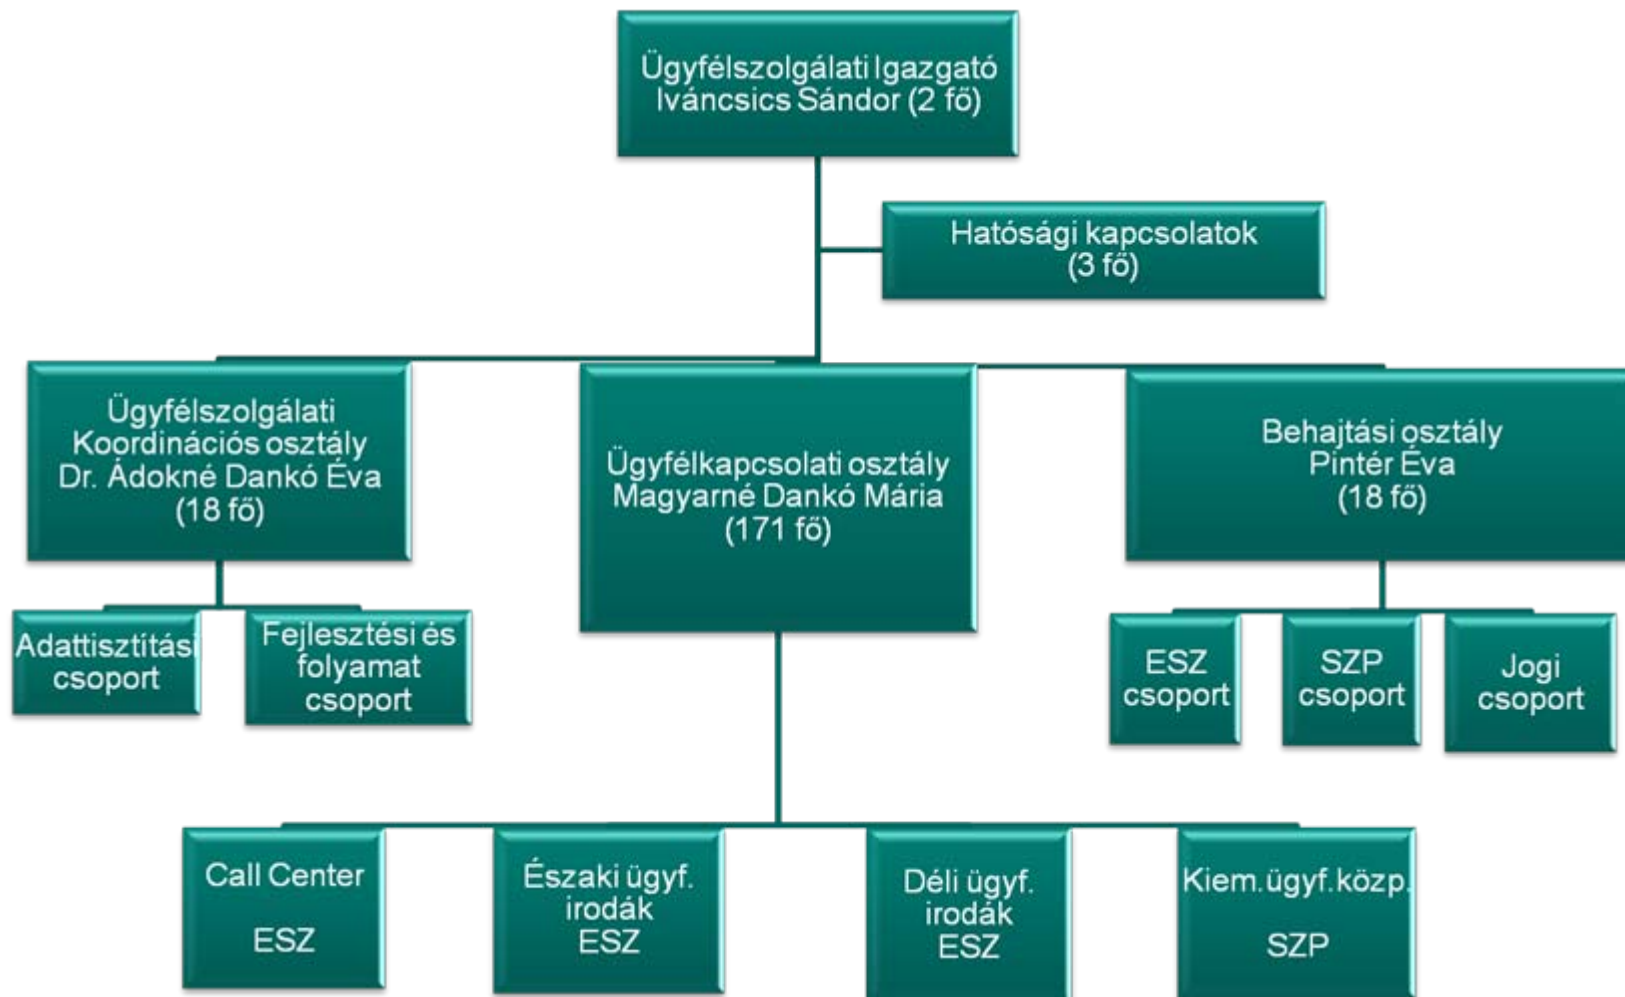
Ügyfélszolgálati Igazgató
Iváncsics Sándor (2 fő)

Hatósági kapcsolatok
(3 fő)

Ügyfélszolgálati
Koordinációs osztály
Dr. Ádokné Dankó Éva
(18 fő)

Ügyfélkapcsolati osztály
Magyarné Dankó Mária
(171 fő)

Behajtási osztály
Pintér Éva
(18 fő)

Adattisztítási csoport

Fejlesztési és folyamat csoport

ESZ csoport

SZP csoport

Jogi csoport

Call Center

ESZ

Északi ügyf. irodák
ESZ

Déli ügyf. irodák
ESZ

Kiem.ügyf.közp.

SZP